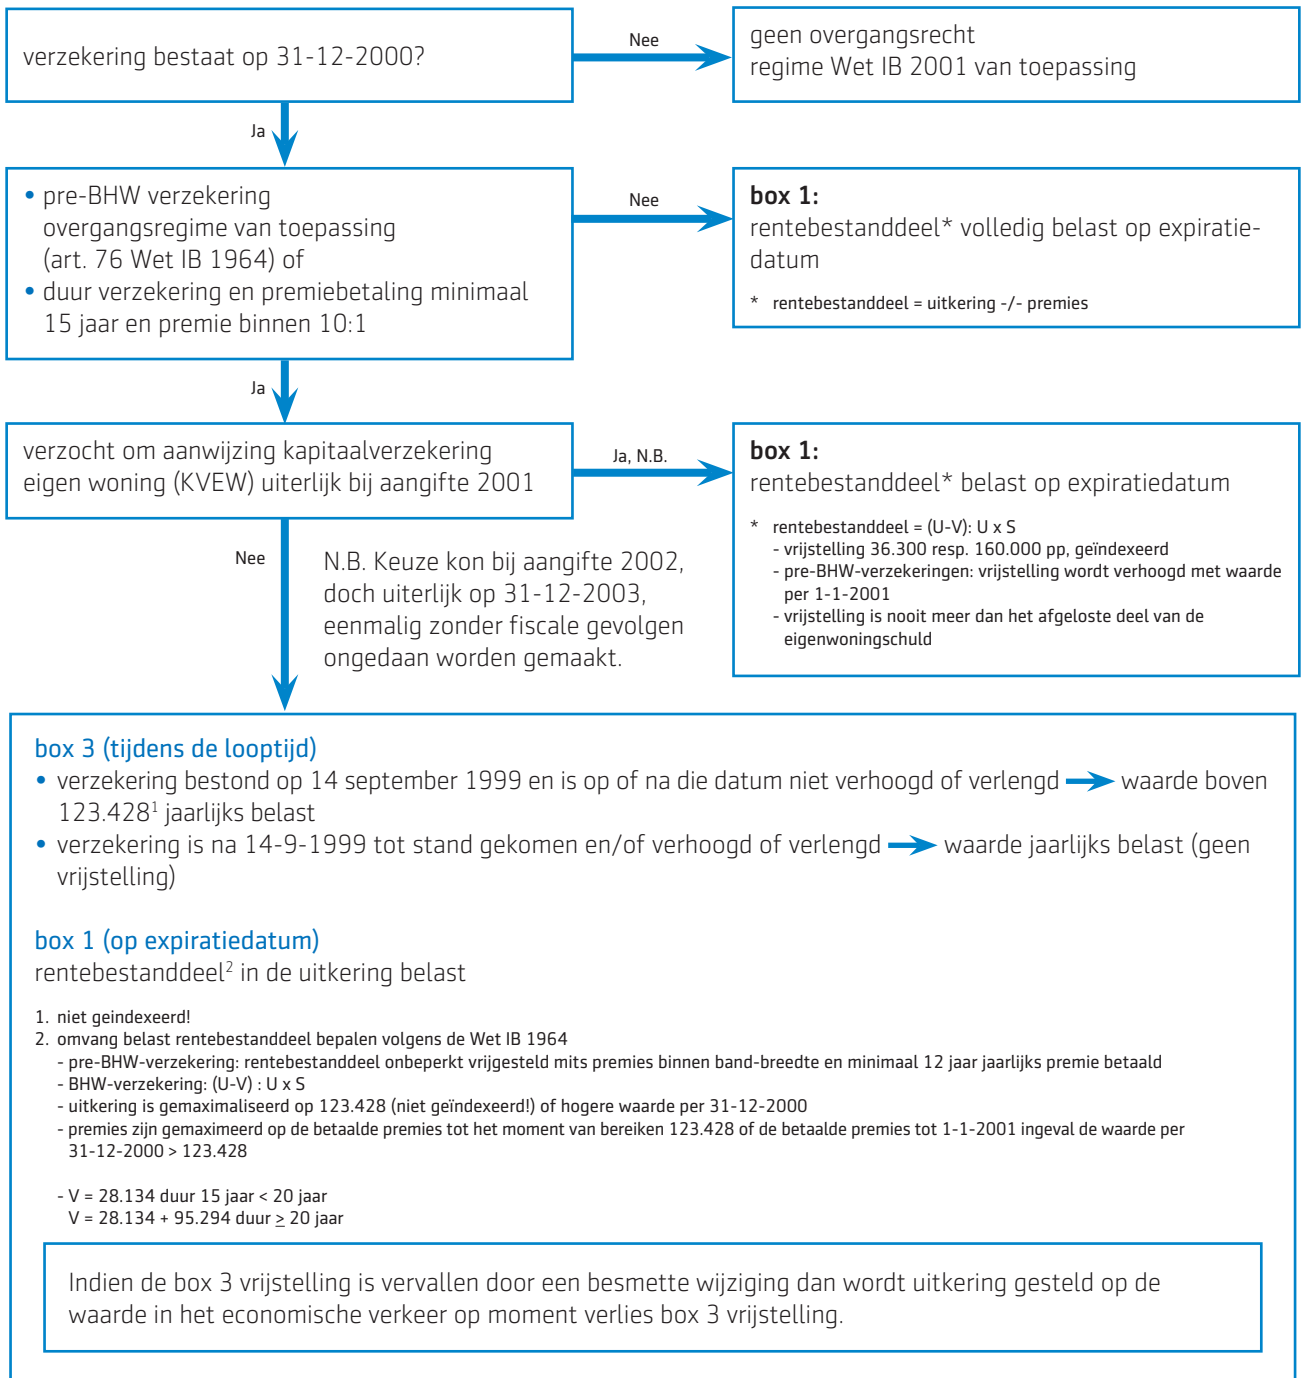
verzekering bestaat op 31-12-2000?

Nee

geen overgangsrecht
regime Wet IB 2001 van toepassing

Ja

• pre-BHW verzekering overgangsregime van toepassing (art. 76 Wet IB 1964) of
• duur verzekering en premiebetaling minimaal 15 jaar en premie binnen 10:1

Nee

**box 1:**
rentebestanddeel* volledig belast op expiratiedatum

* rentebestanddeel = uitkering -/- premies

Ja

verzocht om aanwijzing kapitaalverzekering eigen woning (KVEW) uiterlijk bij aangifte 2001

Ja, N.B.

**box 1:**
rentebestanddeel* belast op expiratiedatum

* rentebestanddeel = (U-V): U x S
- vrijstelling 36.300 resp. 160.000 pp, geïndexeerd
- pre-BHW-verzekeringen: vrijstelling wordt verhoogd met waarde per 1-1-2001
- vrijstelling is nooit meer dan het afgeloste deel van de eigenwoningschuld

Nee

N.B. Keuze kon bij aangifte 2002, doch uiterlijk op 31-12-2003, eenmalig zonder fiscale gevolgen ongedaan worden gemaakt.

box 3 (tijdens de looptijd)
• verzekering bestond op 14 september 1999 en is op of na die datum niet verhoogd of verlengd → waarde boven 123.428$^1$ jaarlijks belast
• verzekering is na 14-9-1999 tot stand gekomen en/of verhoogd of verlengd → waarde jaarlijks belast (geen vrijstelling)

box 1 (op expiratiedatum)
rentebestanddeel$^2$ in de uitkering belast

1. niet geindexeerd!
2. omvang belast rentebestanddeel bepalen volgens de Wet IB 1964
- pre-BHW-verzekering: rentebestanddeel onbeperkt vrijgesteld mits premies binnen band-breedte en minimaal 12 jaar jaarlijks premie betaald
- BHW-verzekering: (U-V) : U x S
- uitkering is gemaximaliseerd op 123.428 (niet geïndexeerd!) of hogere waarde per 31-12-2000
- premies zijn gemaximeerd op de betaalde premies tot het moment van bereiken 123.428 of de betaalde premies tot 1-1-2001 ingeval de waarde per 31-12-2000 > 123.428

- V = 28.134 duur 15 jaar < 20 jaar
V = 28.134 + 95.294 duur $\geq$ 20 jaar

Indien de box 3 vrijstelling is vervallen door een besmette wijziging dan wordt uitkering gesteld op de waarde in het economische verkeer op moment verlies box 3 vrijstelling.